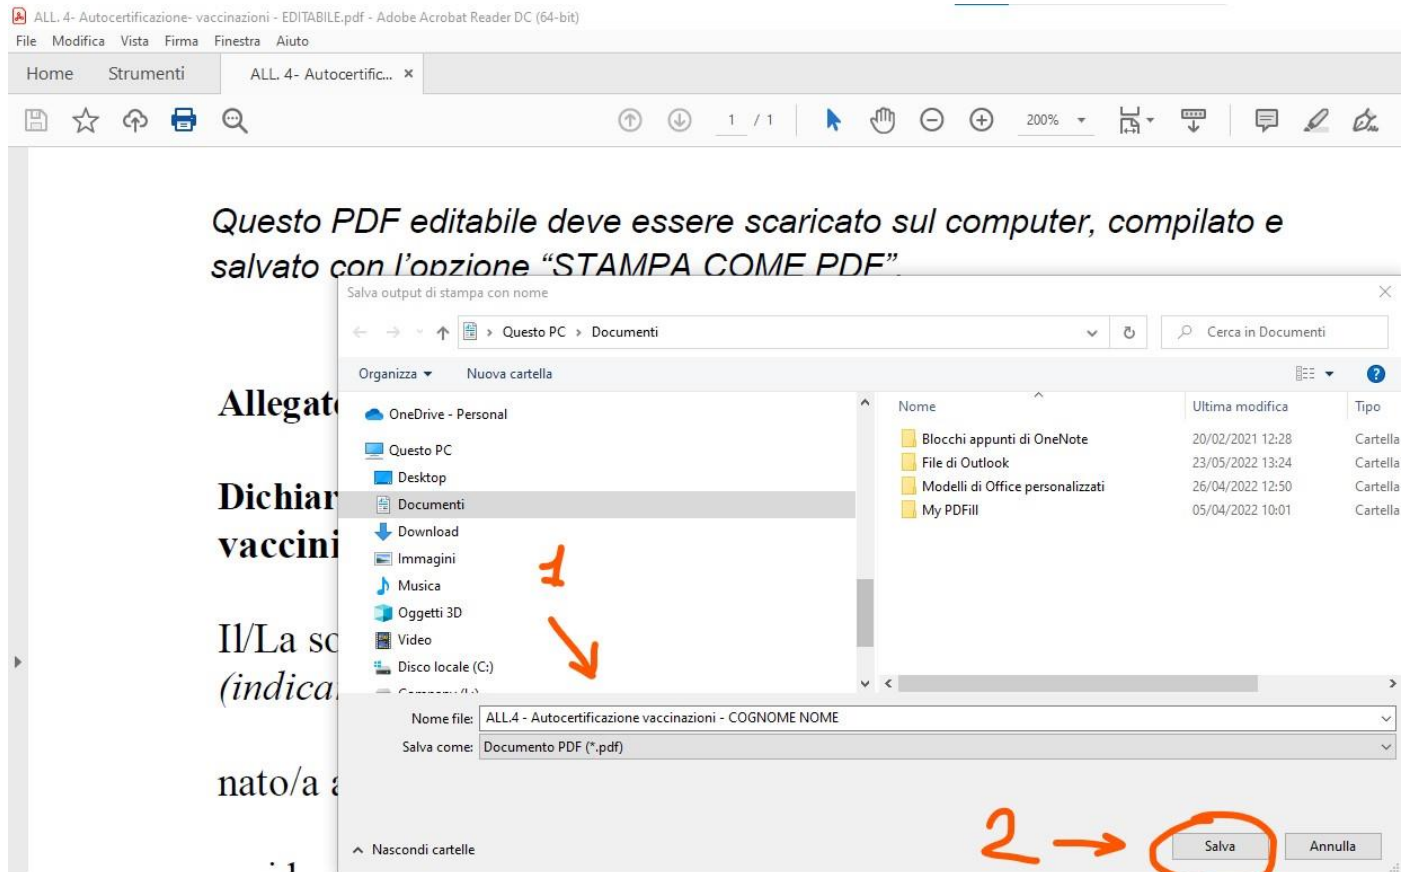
ALL. 4- Autocertificazione- vaccinazioni - EDITABILE.pdf - Adobe Acrobat Reader DC (64-bit)
File Modifica Vista Firma Finestra Aiuto
Home Strumenti ALL. 4- Autocertific... ×
1 / 1 200%

Questo PDF editabile deve essere scaricato sul computer, compilato e salvato con l'opzione "STAMPA COME PDF".

Allegat

Dichiar
vaccini

Il/La sc
(indica

nato/a a

Salva output di stampa con nome
Questo PC › Documenti
Cerca in Documenti
Organizza ▾ Nuova cartella
OneDrive - Personal
Questo PC
Desktop
Documenti
Download
Immagini
Musica
Oggetti 3D
Video
Disco locale (C:)
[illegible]

| Nome | Ultima modifica | Tipo |
|---|---|---|
| Blocchi appunti di OneNote | 20/02/2021 12:28 | Cartella |
| File di Outlook | 23/05/2022 13:24 | Cartella |
| Modelli di Office personalizzati | 26/04/2022 12:50 | Cartella |
| My PDFill | 05/04/2022 10:01 | Cartella |

1
Nome file: ALL.4 - Autocertificazione vaccinazioni - COGNOME NOME
Salva come: Documento PDF (*.pdf)
Nascondi cartelle
2
Salva Annulla